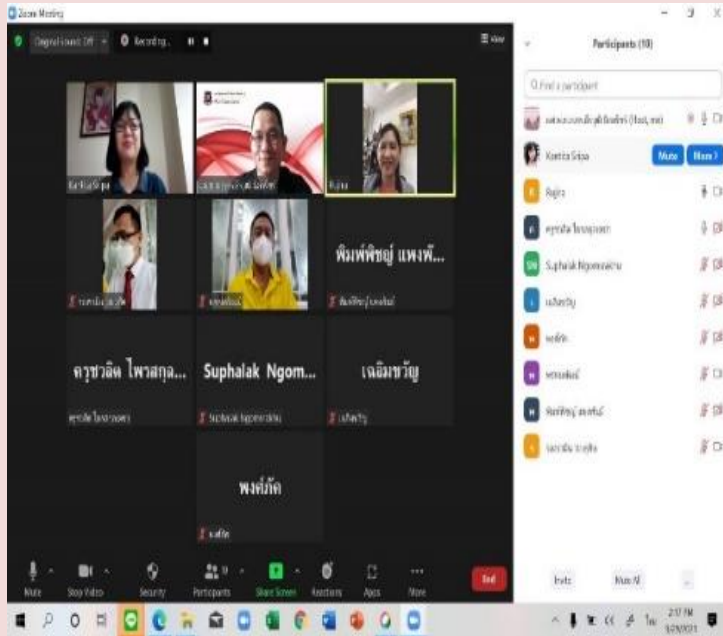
Zoom Meeting

Original Sound: Off

Recording...

View

Participants (10)

Find a participant

Kantita Srisa

Mute

More

Rujira

Suphalak Ngomsrisanu

Rujira

พิมพ์พิชญ์ แพงพ...

ครูชวลิต ไพรสกุล...

Suphalak Ngom...

เฉลิมขวัญ

Suphalak Ngomsrisanu

เฉลิมขวัญ

พงศ์ภัค

พงศ์ภัค

Mute

Stop Video

Security

Participants

Share Screen

Reactions

Apps

More

End

Invite

Mute All